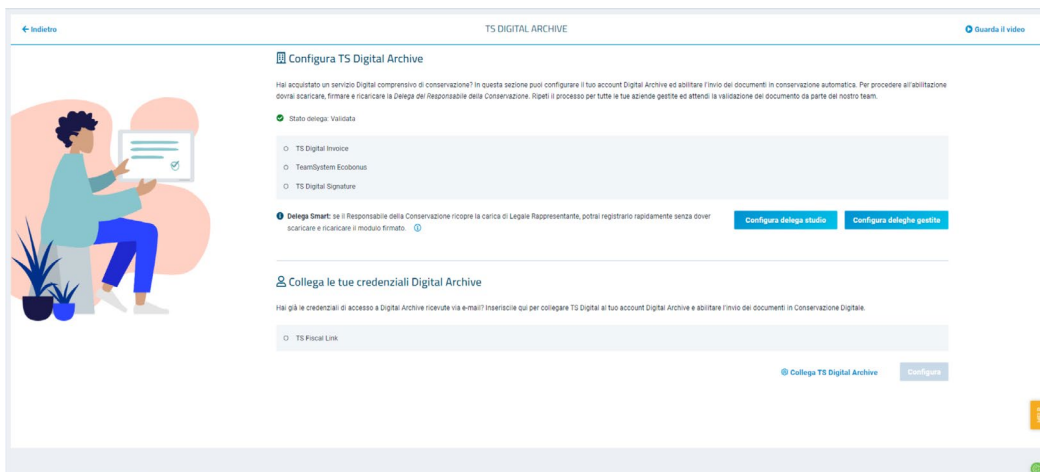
← Indietro

TS DIGITAL ARCHIVE

Guarda il video

Configura TS Digital Archive

Hai acquistato un servizio Digital comprensivo di conservazione? In questa sezione puoi configurare il tuo account Digital Archive ed abilitare l'invio dei documenti in conservazione automatica. Per procedere all'abilitazione dovrai scaricare, firmare e ricaricare la Delega del Responsabile della Conservazione. Ripeti il processo per tutte le tue aziende gestite ed attendi la validazione del documento da parte del nostro team.

Stato delega: Validata

TS Digital Invoice

TeamSystem Ecobonus

TS Digital Signature

Delega Smart: se il Responsabile della Conservazione ricopre la carica di Legale Rappresentante, potrai registrarlo rapidamente senza dover scaricare e ricaricare il modulo firmato.

Configura delega studio

Configura deleghe gestite

Collega le tue credenziali Digital Archive

Hai già le credenziali di accesso a Digital Archive ricevute via e-mail? Inseriscile qui per collegare TS Digital al tuo account Digital Archive e abilitare l'invio dei documenti in Conservazione Digitale.

TS Fiscal Link

Collega TS Digital Archive

Configura